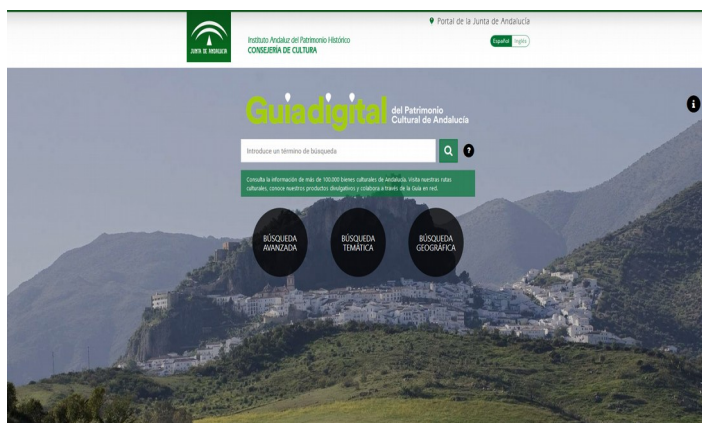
JUNTA DE ANDALUCIA

Instituto Andaluz del Patrimonio Histórico
CONSEJERÍA DE CULTURA

Portal de la Junta de Andalucía

Español Inglés

Guiadigital del Patrimonio Cultural de Andalucía

Introduce un término de búsqueda

?

Consulta la información de más de 100.000 bienes culturales de Andalucía. Visita nuestras rutas culturales, conoce nuestros productos divulgativos y colabora a través de la Guía en red.

BÚSQUEDA AVANZADA

BÚSQUEDA TEMÁTICA

BÚSQUEDA GEOGRÁFICA